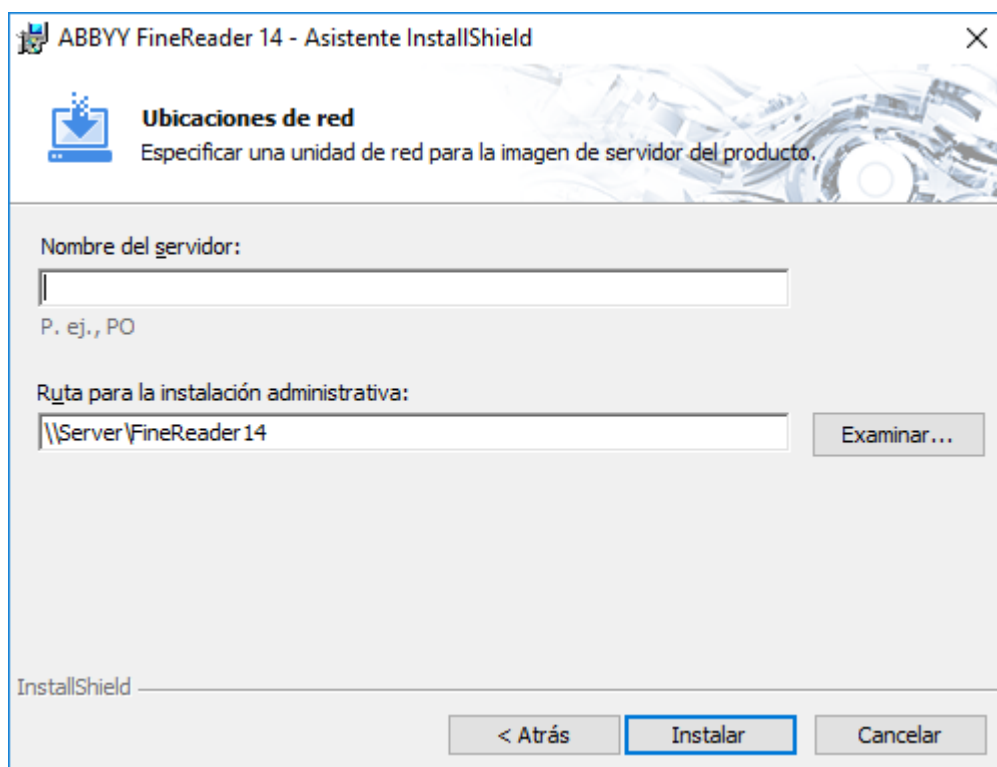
ABBYY FineReader 14 - Asistente InstallShield

×

Ubicaciones de red

Especificar una unidad de red para la imagen de servidor del producto.

Nombre del servidor:

P. ej., PO

Ruta para la instalación administrativa:

\\Server\FineReader14

Examinar...

InstallShield

< Atrás

Instalar

Cancelar